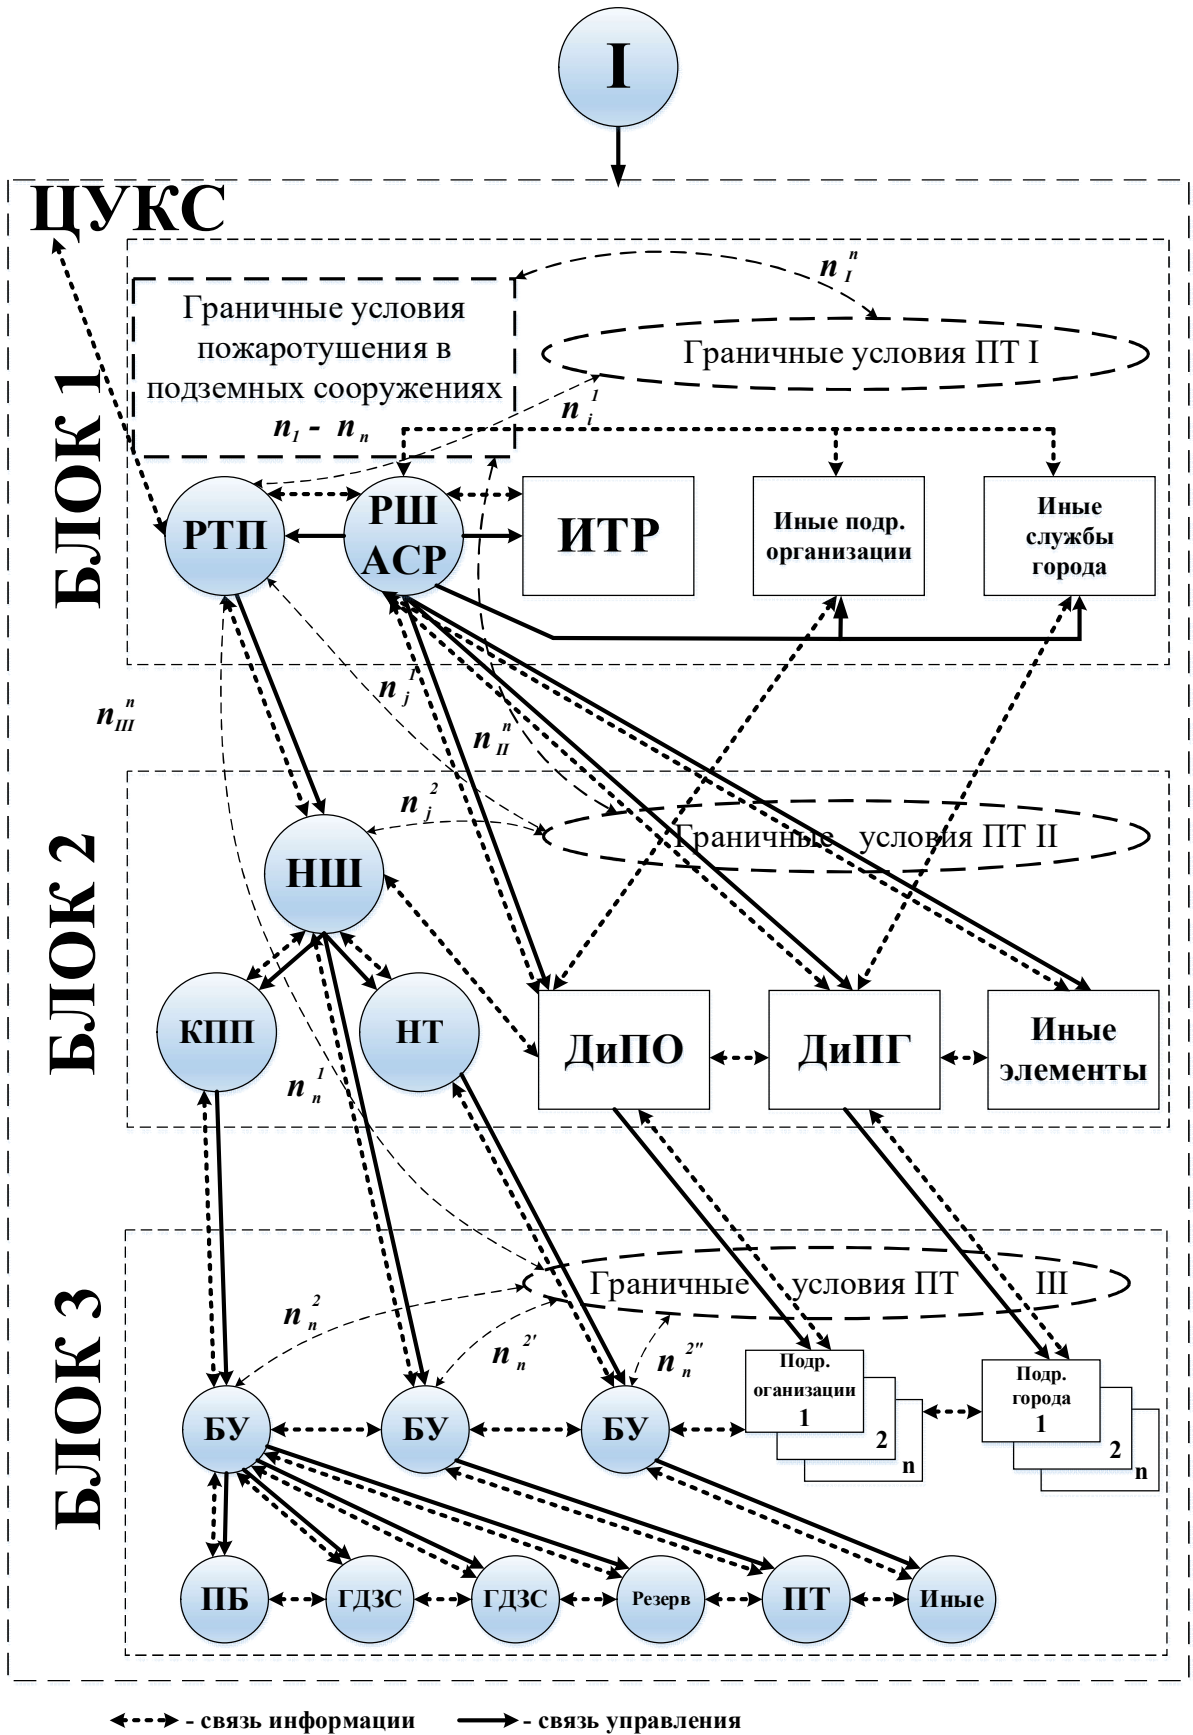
I

ЦУКС

БЛОК 1

$n_I^n$

Граничные условия пожаротушения в подземных сооружениях

$n_1$ - $n_n$

Граничные условия ПТ I

$n_i^1$

РТП

РШ АСР

ИТР

Иные подр. организации

Иные службы города

$n_{III}^n$

$n_j^1$

$n_{II}^n$

БЛОК 2

$n_j^2$

НШ

Граничные условия ПТ II

КПП

НТ

ДиПО

ДиПГ

Иные элементы

$n_n^1$

БЛОК 3

Граничные условия ПТ III

$n_n^2$

$n_n^{2'}$

$n_n^{2''}$

Подр. оганизации 1

2

n

Подр. города 1

2

n

БУ

БУ

БУ

ПБ

ГДЗС

ГДЗС

Резерв

ПТ

Иные

- связь информации

- связь управления